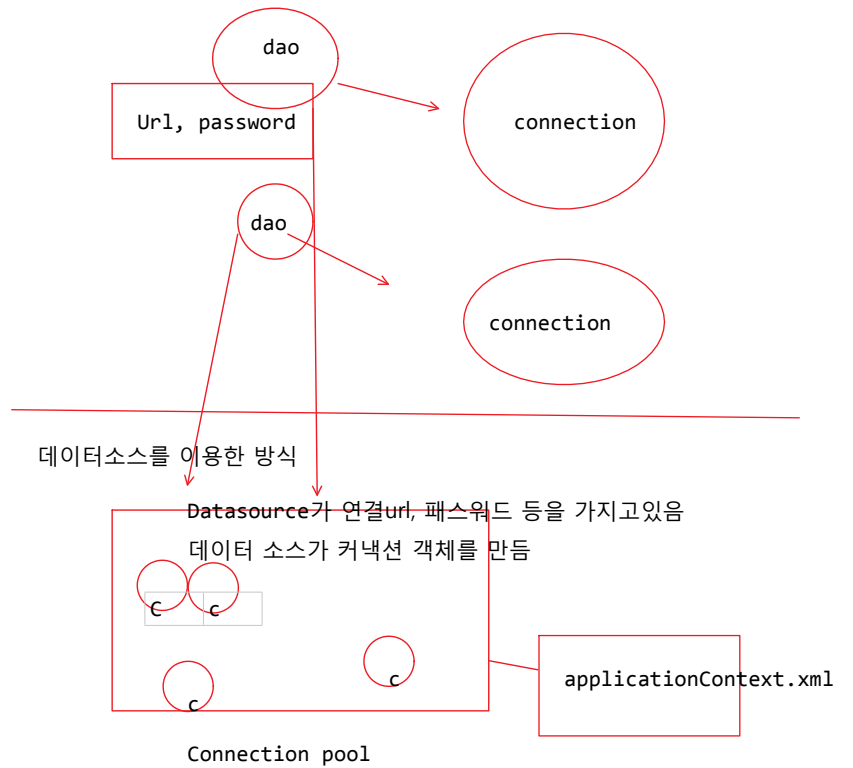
dao

Url, password

connection

dao

connection

데이터소스를 이용한 방식

Datasource가 연결url, 패스워드 등을 가지고있음

데이터 소스가 커낵션 객체를 만듬

c c

c

c

applicationContext.xml

Connection pool